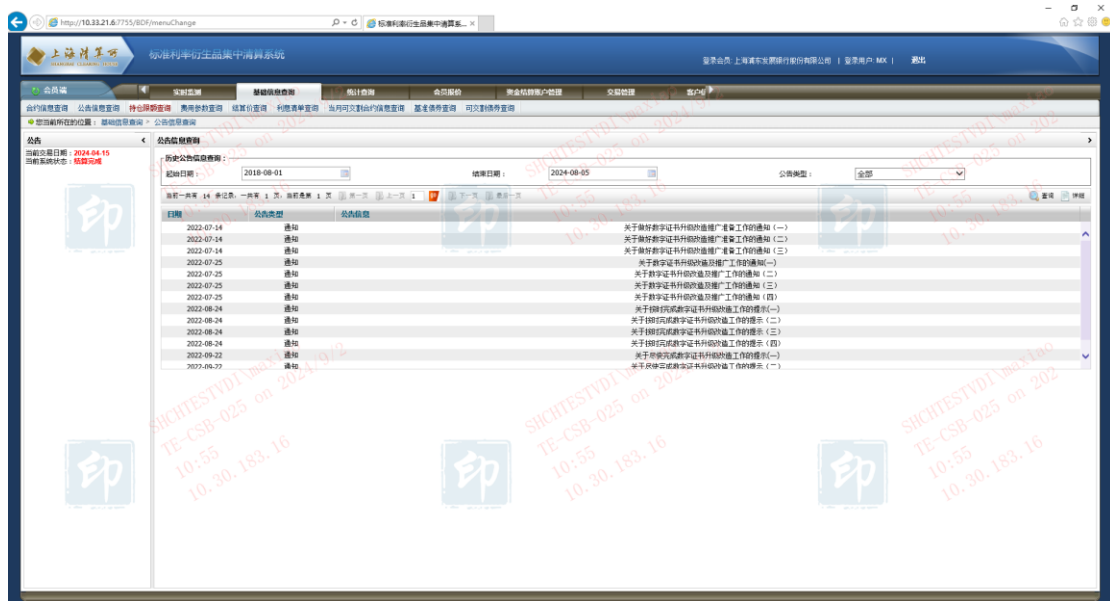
http://10.33.21.6:7755/BDF/menuChange
标准利率衍生品集中清算系...

上海清算所
标准利率衍生品集中清算系统
登录会员：上海浦东发展银行股份有限公司 | 登录用户: MX | 退出

会员端
实时监测 基础信息查询 统计查询 会员报价 资金结算账户管理 交易管理 客户端

合约信息查询 公告信息查询 持仓限额查询 费用参数查询 结算价查询 利率清单查询 当月可交割合约信息查询 基准债券查询 可交割债券查询
您当前所在的位置：基础信息查询 > 公告信息查询

公告
当前交易日期：2024-04-15
当前系统状态：结算完成

公告信息查询
历史公告信息查询：
起始日期： 2018-08-01 结束日期： 2024-08-05 公告类型： 全部

当前一共有 14 条记录，一共有 1 页，当前是第 1 页 第一页 上一页 1 下一页 最后一页 查询 详细

| 日期 | 公告类型 | 公告信息 |
|---|---|---|
| 2022-07-14 | 通知 | 关于做好数字证书升级改造推广准备工作的通知（一） |
| 2022-07-14 | 通知 | 关于做好数字证书升级改造推广准备工作的通知（二） |
| 2022-07-14 | 通知 | 关于做好数字证书升级改造推广准备工作的通知（三） |
| 2022-07-25 | 通知 | 关于数字证书升级改造及推广工作的通知(一) |
| 2022-07-25 | 通知 | 关于数字证书升级改造及推广工作的通知（二） |
| 2022-07-25 | 通知 | 关于数字证书升级改造及推广工作的通知（三） |
| 2022-07-25 | 通知 | 关于数字证书升级改造及推广工作的通知（四） |
| 2022-08-24 | 通知 | 关于抓紧完成数字证书升级改造工作的提示(一) |
| 2022-08-24 | 通知 | 关于抓紧完成数字证书升级改造工作的提示（二） |
| 2022-08-24 | 通知 | 关于抓紧完成数字证书升级改造工作的提示（三） |
| 2022-08-24 | 通知 | 关于抓紧完成数字证书升级改造工作的提示（四） |
| 2022-09-22 | 通知 | 关于尽快完成数字证书升级改造工作的提示(一) |
| 2022-09-22 | 通知 | 关于尽快完成数字证书升级改造工作的提示（二） |

SHCHTESTVDI\maxiao TE-CSB-025 on 2024/8/2 10:55 10.30.183.16
印